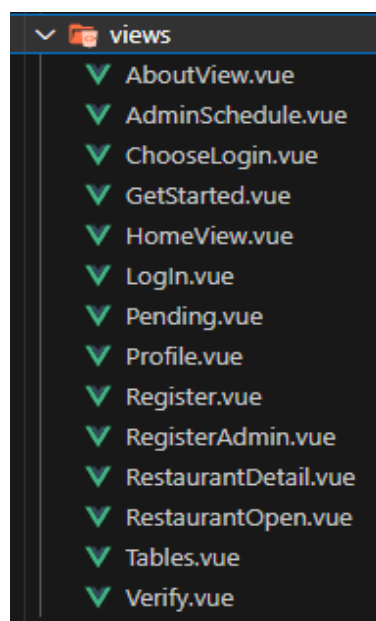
views
AboutView.vue
AdminSchedule.vue
ChooseLogin.vue
GetStarted.vue
HomeView.vue
LogIn.vue
Pending.vue
Profile.vue
Register.vue
RegisterAdmin.vue
RestaurantDetail.vue
RestaurantOpen.vue
Tables.vue
Verify.vue